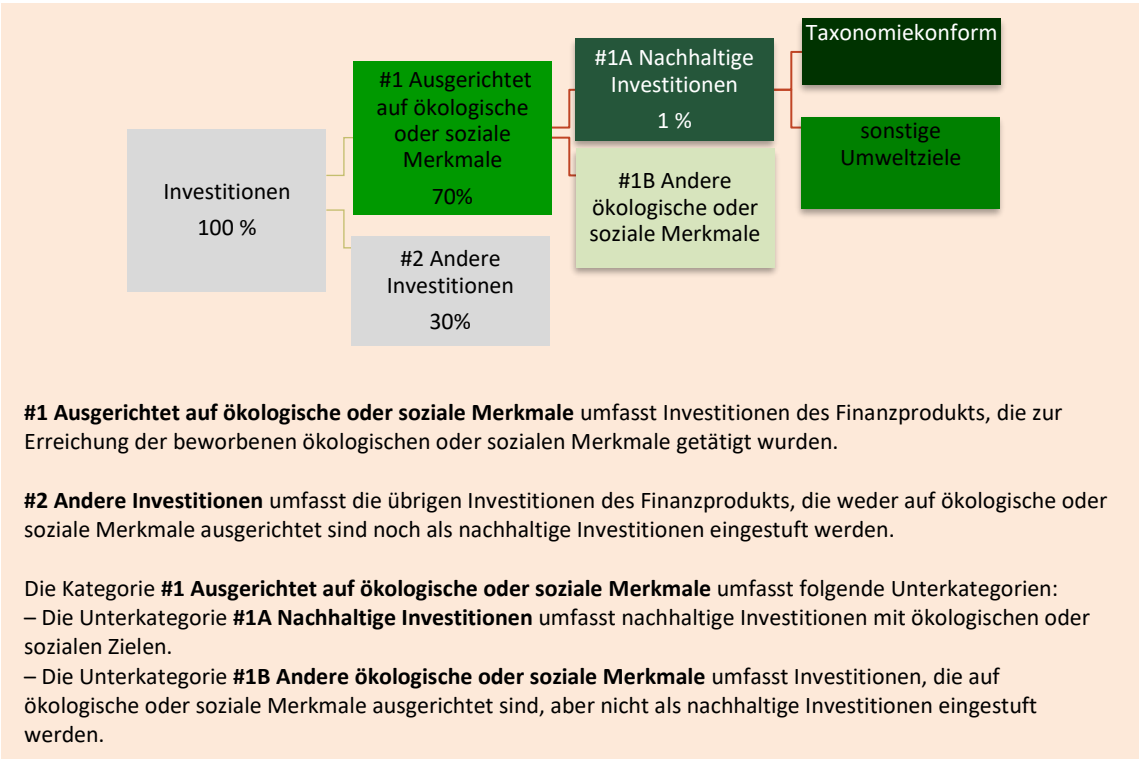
Investitionen
100 %

#1 Ausgerichtet auf ökologische oder soziale Merkmale
70%

#2 Andere Investitionen
30%

#1A Nachhaltige Investitionen
1 %

#1B Andere ökologische oder soziale Merkmale

Taxonomiekonform

sonstige Umweltziele

**#1 Ausgerichtet auf ökologische oder soziale Merkmale** umfasst Investitionen des Finanzprodukts, die zur Erreichung der beworbenen ökologischen oder sozialen Merkmale getätigt wurden.

**#2 Andere Investitionen** umfasst die übrigen Investitionen des Finanzprodukts, die weder auf ökologische oder soziale Merkmale ausgerichtet sind noch als nachhaltige Investitionen eingestuft werden.

Die Kategorie **#1 Ausgerichtet auf ökologische oder soziale Merkmale** umfasst folgende Unterkategorien:
– Die Unterkategorie **#1A Nachhaltige Investitionen** umfasst nachhaltige Investitionen mit ökologischen oder sozialen Zielen.
– Die Unterkategorie **#1B Andere ökologische oder soziale Merkmale** umfasst Investitionen, die auf ökologische oder soziale Merkmale ausgerichtet sind, aber nicht als nachhaltige Investitionen eingestuft werden.